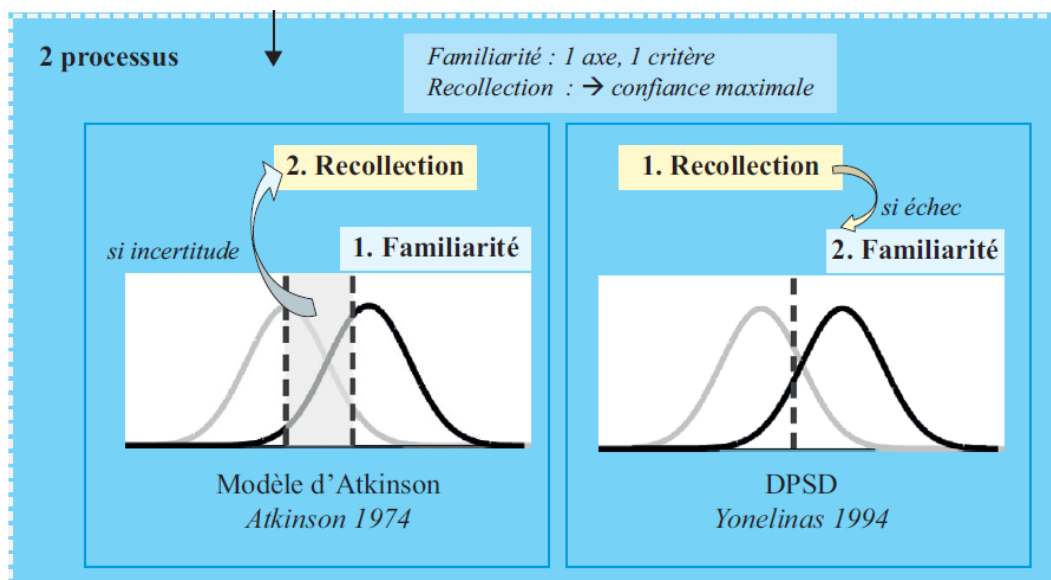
2 processus

Familiarité : 1 axe, 1 critère
Recollection : → confiance maximale

2. Recollection

si incertitude

1. Familiarité

Modèle d'Atkinson
Atkinson 1974

1. Recollection

si échec

2. Familiarité

DPSD
Yonelinas 1994